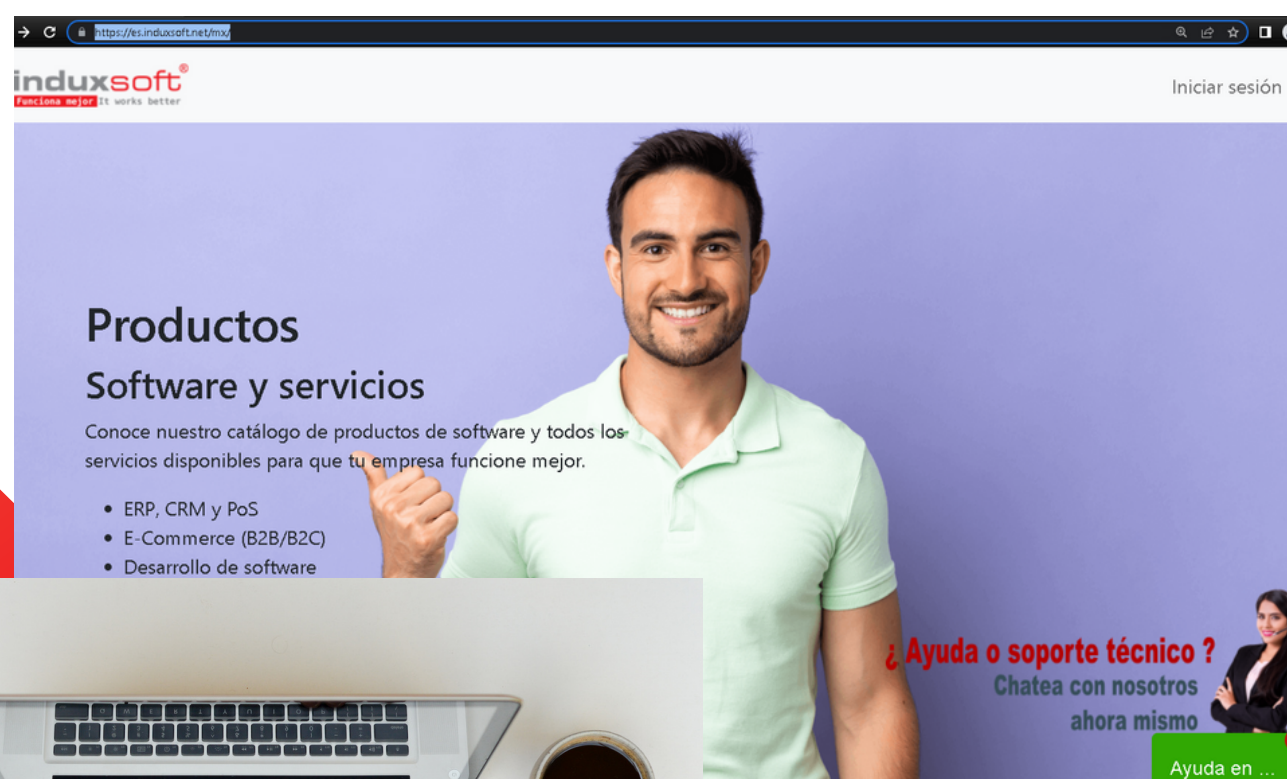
https://es.induxsoft.net/mx/

induxsoft®
Funciona mejor It works better

Iniciar sesión

Productos

Software y servicios

Conoce nuestro catálogo de productos de software y todos los servicios disponibles para que tu empresa funcione mejor.

- ERP, CRM y PoS
- E-Commerce (B2B/B2C)
- Desarrollo de software

¿ Ayuda o soporte técnico ?
Chatea con nosotros
ahora mismo

Ayuda en ...